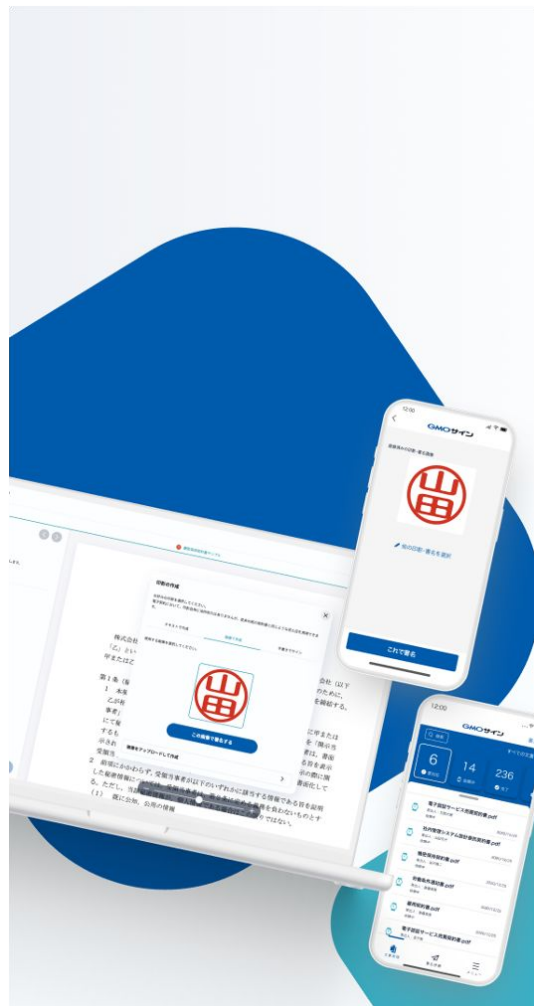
12:00

GMOサイン

山田

他の印影・署名を選択

これで署名

印影の作成

テキストで作成

画像で作成

手書きサイン

山田

この画像で署名する

画像をアップロードして作成

株式会社

「乙」とい

甲または

第1条（秘

1 本業

乙が相

にて秘

するも

示され

受領当

2 前項にかかわらず、受領当事者が以下のいずれかに該当する情報である旨を証明

した秘密情報については、受領当事者は、秘密保持義務を負わないものとす

る。ただし、

(1) 既に公知、公用の情報

ではない。

会社（以下

のために、

を締結する。

に甲または

を「開示当

は、書面

る旨を表示

書面化して

12:00

GMOサイン

6

14

236

電子契約サービス利用契約書.pdf

社内管理システム設計委託契約書.pdf

機密保持契約書.pdf

労働条件通知書.pdf

雇用契約書.pdf

電子契約サービス利用契約書.pdf